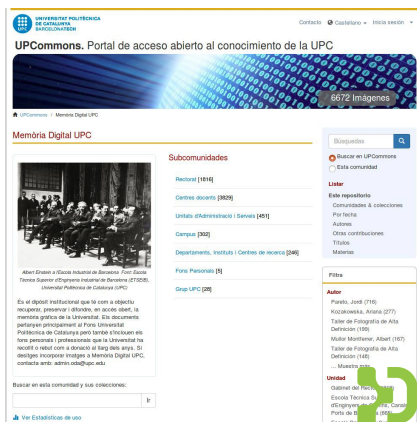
UNIVERSITAT POLITÈCNICA DE CATALUNYA BARCELONATECH

Contacto Castellano Inicia sesión

UPCommons. Portal de acceso abierto al conocimiento de la UPC

6672 Imágenes

UPCommons / Memòria Digital UPC

Memòria Digital UPC

Albert Einstein a l'Escola Industrial de Barcelona. Font: Escola Tècnica Superior d'Enginyeria Industrial de Barcelona (ETSEIB). Universitat Politècnica de Catalunya (UPC)

Es el dipòsit institucional que té com a objectiu recuperar, preservar i difondre, en accés obert, la memòria gràfica de la Universitat. Els documents pertanyen principalment al Fons Universitat Politècnica de Catalunya però també s'inclouen els fons personals i professionals que la Universitat ha recollit o rebut com a donació al llarg dels anys. Si desitgeu incorporar imatges a Memòria Digital UPC, contacta amb: admin.oda@upc.edu

Buscar en esta comunidad y sus colecciones:

Ir

Ver Estadísticas de uso

Subcomunidades

Rectorat [1616]

Centres docents [3629]

Unitats d'Administració i Serveis [451]

Campus [302]

Departaments, Instituts i Centres de recerca [246]

Fons Personals [5]

Grup UPC [28]

Búsquedas

Buscar en UPCommons

Esta comunidad

Listar

Este repositorio

Comunidades & colecciones

Por fecha

Autores

Otras contribuciones

Títulos

Materias

Filtra

Autor

Pareto, Jordi (716)

Kozakowska, Ariana (277)

Taller de Fotografia de Alta Definición (199)

Muller Montaner, Albert (167)

Taller de Fotografia de Alta Definición (148)

... Mostrar más

Unidad

Gabinet del Rector (218)

Escola Tècnica Superior d'Enginyeria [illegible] Canals i Ports de B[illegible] (88)